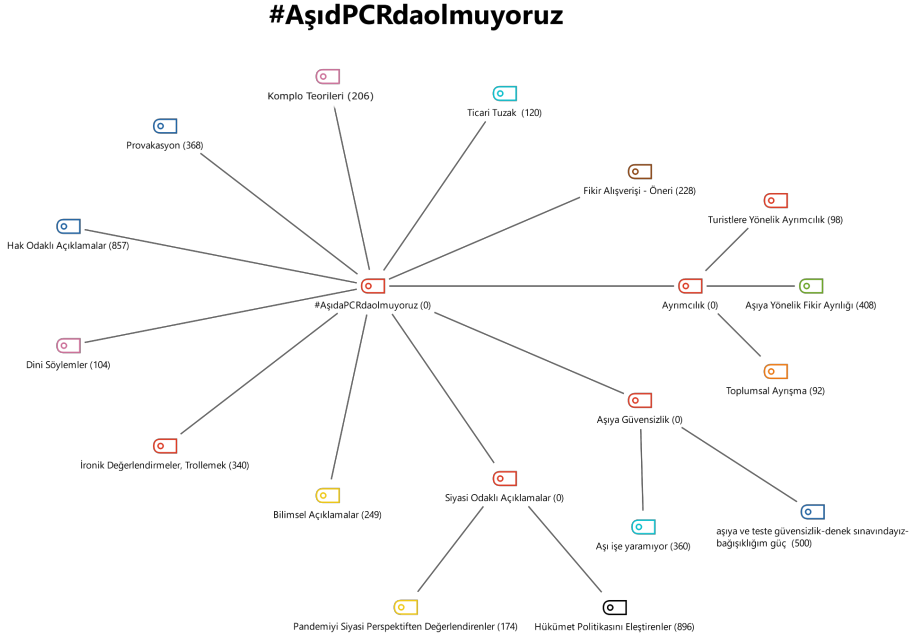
#AşıdPCRdaolmuyoruz

Komplo Teorileri (206)

Ticari Tuzak (120)

Provakasyon (368)

Fikir Alışverişi - Öneri (228)

Turistlere Yönelik Ayrımcılık (98)

Hak Odaklı Açıklamalar (857)

#AşıdaPCRdaolmuyoruz (0)

Ayrımcılık (0)

Aşıya Yönelik Fikir Ayrılığı (408)

Dini Söylemler (104)

Toplumsal Ayrışma (92)

Aşıya Güvensizlik (0)

İronik Değerlendirmeler, Trollemek (340)

Siyasi Odaklı Açıklamalar (0)

Bilimsel Açıklamalar (249)

Aşı işe yaramıyor (360)

aşıya ve teste güvensizlik-denek sınavındayız-bağışıklığım güç (500)

Pandemiyi Siyasi Perspektiften Değerlendirenler (174)

Hükümet Politikasını Eleştirenler (896)